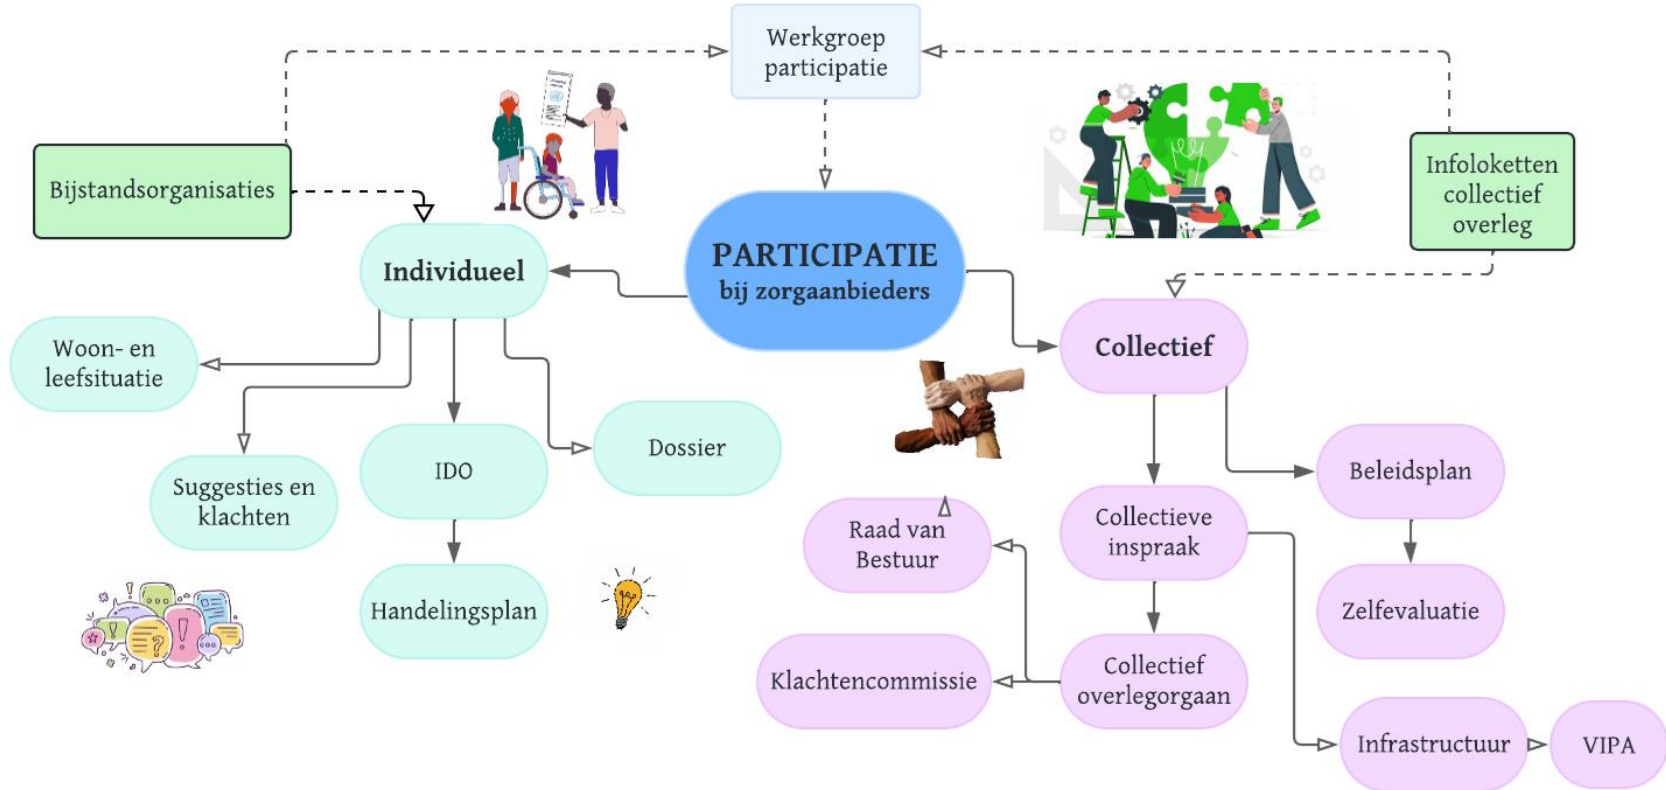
Werkgroep participatie

Bijstandsorganisaties

Infoloketten collectief overleg

PARTICIPATIE bij zorgaanbieders

Individueel

Collectief

Woon- en leefsituatie

Suggesties en klachten

IDO

Dossier

Handelingsplan

Raad van Bestuur

Collectieve inspraak

Beleidsplan

Zelfevaluatie

Klachtencommissie

Collectief overlegorgaan

Infrastructuur

VIPA